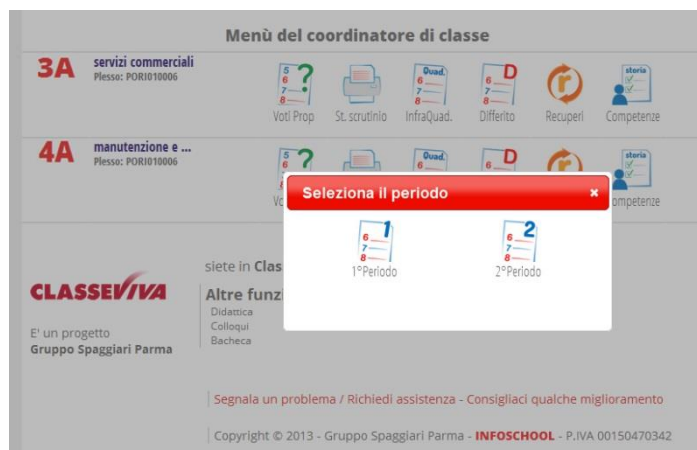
Menù del coordinatore di classe

3A servizi commerciali
Plesso: PORI010006

Voti Prop St. scrutinio InfraQuad. Differito Recuperi Competenze

4A manutenzione e ...
Plesso: PORI010006

Vo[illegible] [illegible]ompetenze

Seleziona il periodo ×

1°Periodo 2°Periodo

CLASSEVIVA

E' un progetto
Gruppo Spaggiari Parma

siete in Clas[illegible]

Altre funzi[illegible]
Didattica
Colloqui
Bacheca

Segnala un problema / Richiedi assistenza - Consigliaci qualche miglioramento

Copyright © 2013 - Gruppo Spaggiari Parma - INFOSCHOOL - P.IVA 00150470342